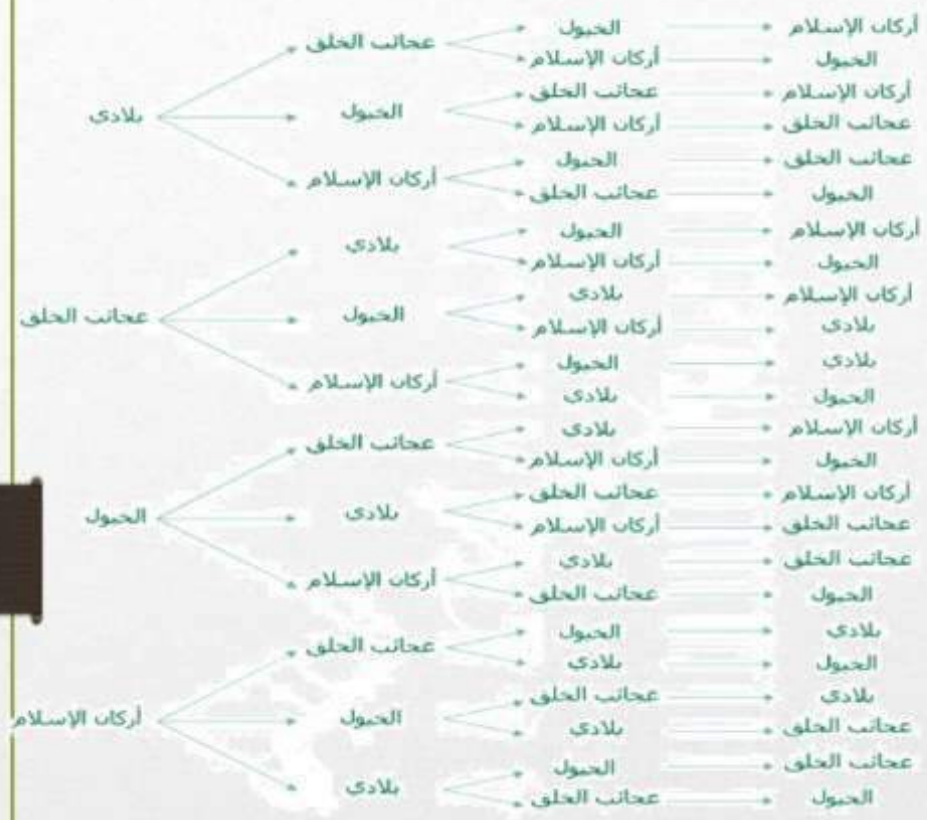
بلادي
عجائب الخلق
الخيول
أركان الإسلام
الخيول
أركان الإسلام
عجائب الخلق
أركان الإسلام
أركان الإسلام
الخيول
عجائب الخلق
أركان الإسلام
عجائب الخلق
عجائب الخلق
الخيول
الخيول
عجائب الخلق
بلادي
الخيول
أركان الإسلام
أركان الإسلام
الخيول
الخيول
بلادي
أركان الإسلام
أركان الإسلام
بلادي
أركان الإسلام
الخيول
بلادي
بلادي
الخيول
الخيول
عجائب الخلق
بلادي
أركان الإسلام
أركان الإسلام
الخيول
بلادي
عجائب الخلق
أركان الإسلام
أركان الإسلام
عجائب الخلق
أركان الإسلام
بلادي
عجائب الخلق
عجائب الخلق
الخيول
أركان الإسلام
عجائب الخلق
الخيول
بلادي
بلادي
الخيول
الخيول
عجائب الخلق
بلادي
بلادي
عجائب الخلق
بلادي
الخيول
عجائب الخلق
عجائب الخلق
الخيول